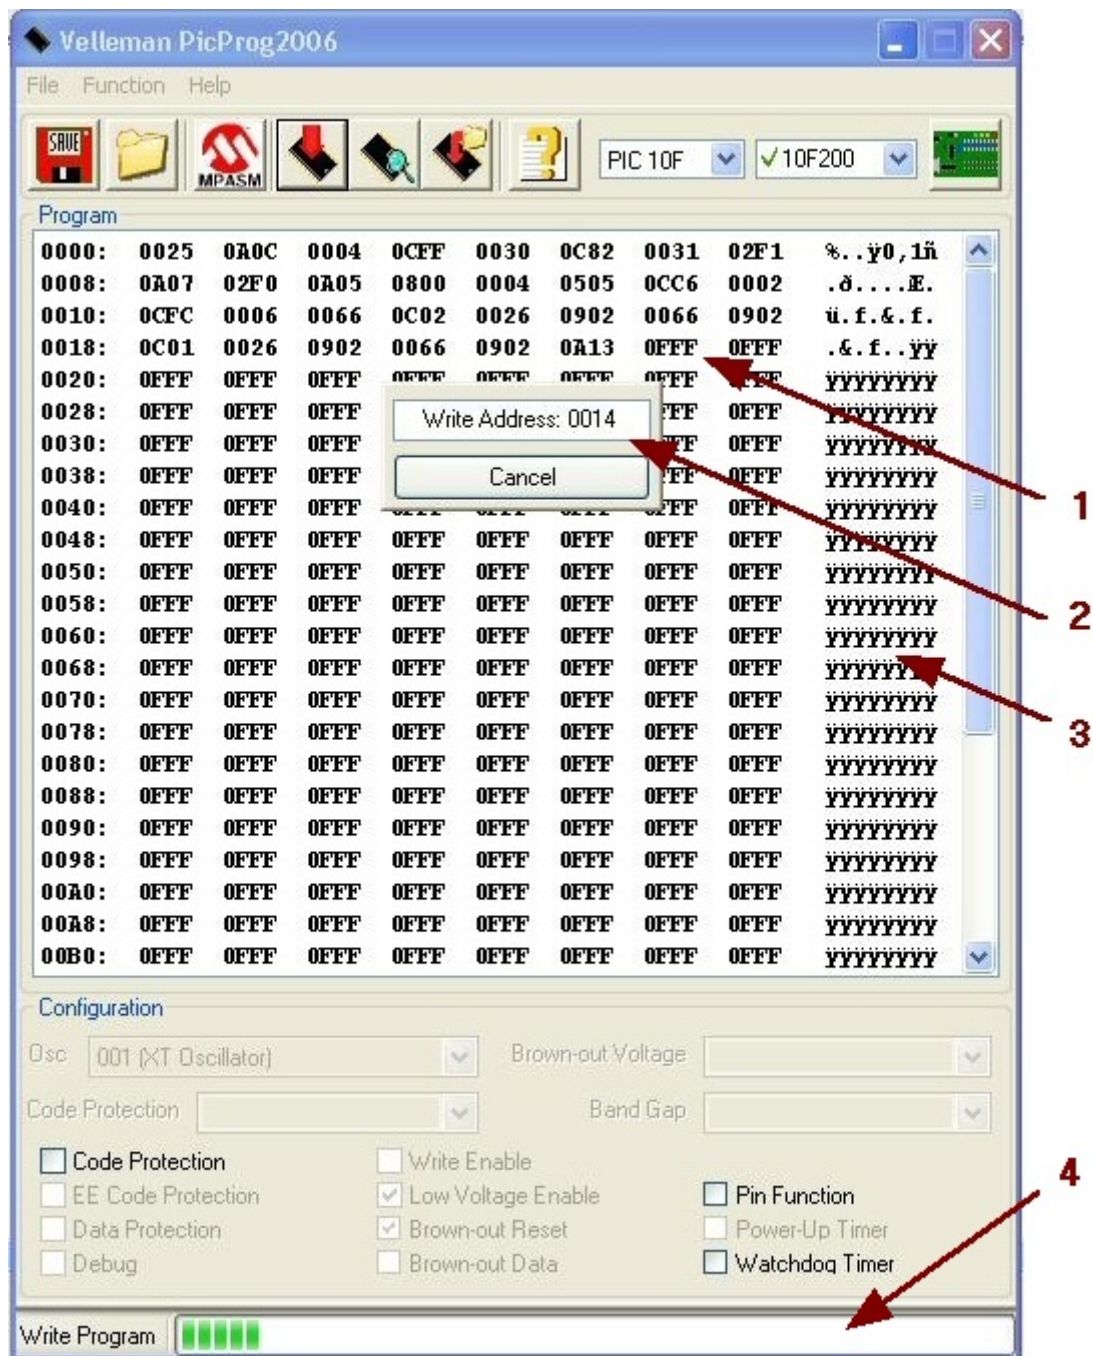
Velleman PicProg2006

File Function Help

SAVE MPASM PIC 10F 10F200

Program

| | | | | | | | | | |
|---|---|---|---|---|---|---|---|---|---|
| 0000: | 0025 | 0A0C | 0004 | 0CFF | 0030 | 0C82 | 0031 | 02F1 | %..ÿ0,1ñ |
| 0008: | 0A07 | 02F0 | 0A05 | 0800 | 0004 | 0505 | 0CC6 | 0002 | .ð....Æ. |
| 0010: | 0CFC | 0006 | 0066 | 0C02 | 0026 | 0902 | 0066 | 0902 | ü.f.&.f. |
| 0018: | 0C01 | 0026 | 0902 | 0066 | 0902 | 0A13 | 0FFF | 0FFF | .&.f..ÿÿ |
| 0020: | 0FFF | 0FFF | 0FFF | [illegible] | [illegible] | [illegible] | 0FFF | 0FFF | ÿÿÿÿÿÿÿÿ |
| 0028: | 0FFF | 0FFF | 0FFF | | | | 0FFF | 0FFF | ÿÿÿÿÿÿÿÿ |
| 0030: | 0FFF | 0FFF | 0FFF | | | | 0FFF | 0FFF | ÿÿÿÿÿÿÿÿ |
| 0038: | 0FFF | 0FFF | 0FFF | | | | 0FFF | 0FFF | ÿÿÿÿÿÿÿÿ |
| 0040: | 0FFF | 0FFF | 0FFF | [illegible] | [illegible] | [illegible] | 0FFF | 0FFF | ÿÿÿÿÿÿÿÿ |
| 0048: | 0FFF | 0FFF | 0FFF | 0FFF | 0FFF | 0FFF | 0FFF | 0FFF | ÿÿÿÿÿÿÿÿ |
| 0050: | 0FFF | 0FFF | 0FFF | 0FFF | 0FFF | 0FFF | 0FFF | 0FFF | ÿÿÿÿÿÿÿÿ |
| 0058: | 0FFF | 0FFF | 0FFF | 0FFF | 0FFF | 0FFF | 0FFF | 0FFF | ÿÿÿÿÿÿÿÿ |
| 0060: | 0FFF | 0FFF | 0FFF | 0FFF | 0FFF | 0FFF | 0FFF | 0FFF | ÿÿÿÿÿÿÿÿ |
| 0068: | 0FFF | 0FFF | 0FFF | 0FFF | 0FFF | 0FFF | 0FFF | 0FFF | ÿÿÿÿÿÿÿÿ |
| 0070: | 0FFF | 0FFF | 0FFF | 0FFF | 0FFF | 0FFF | 0FFF | 0FFF | ÿÿÿÿÿÿÿÿ |
| 0078: | 0FFF | 0FFF | 0FFF | 0FFF | 0FFF | 0FFF | 0FFF | 0FFF | ÿÿÿÿÿÿÿÿ |
| 0080: | 0FFF | 0FFF | 0FFF | 0FFF | 0FFF | 0FFF | 0FFF | 0FFF | ÿÿÿÿÿÿÿÿ |
| 0088: | 0FFF | 0FFF | 0FFF | 0FFF | 0FFF | 0FFF | 0FFF | 0FFF | ÿÿÿÿÿÿÿÿ |
| 0090: | 0FFF | 0FFF | 0FFF | 0FFF | 0FFF | 0FFF | 0FFF | 0FFF | ÿÿÿÿÿÿÿÿ |
| 0098: | 0FFF | 0FFF | 0FFF | 0FFF | 0FFF | 0FFF | 0FFF | 0FFF | ÿÿÿÿÿÿÿÿ |
| 00A0: | 0FFF | 0FFF | 0FFF | 0FFF | 0FFF | 0FFF | 0FFF | 0FFF | ÿÿÿÿÿÿÿÿ |
| 00A8: | 0FFF | 0FFF | 0FFF | 0FFF | 0FFF | 0FFF | 0FFF | 0FFF | ÿÿÿÿÿÿÿÿ |
| 00B0: | 0FFF | 0FFF | 0FFF | 0FFF | 0FFF | 0FFF | 0FFF | 0FFF | ÿÿÿÿÿÿÿÿ |

Write Address: 0014

Cancel

1

2

3

Configuration

Osc 001 (XT Oscillator) Brown-out Voltage

Code Protection Band Gap

Code Protection
EE Code Protection
Data Protection
Debug
Write Enable
Low Voltage Enable
Brown-out Reset
Brown-out Data
Pin Function
Power-Up Timer
Watchdog Timer

4

Write Program